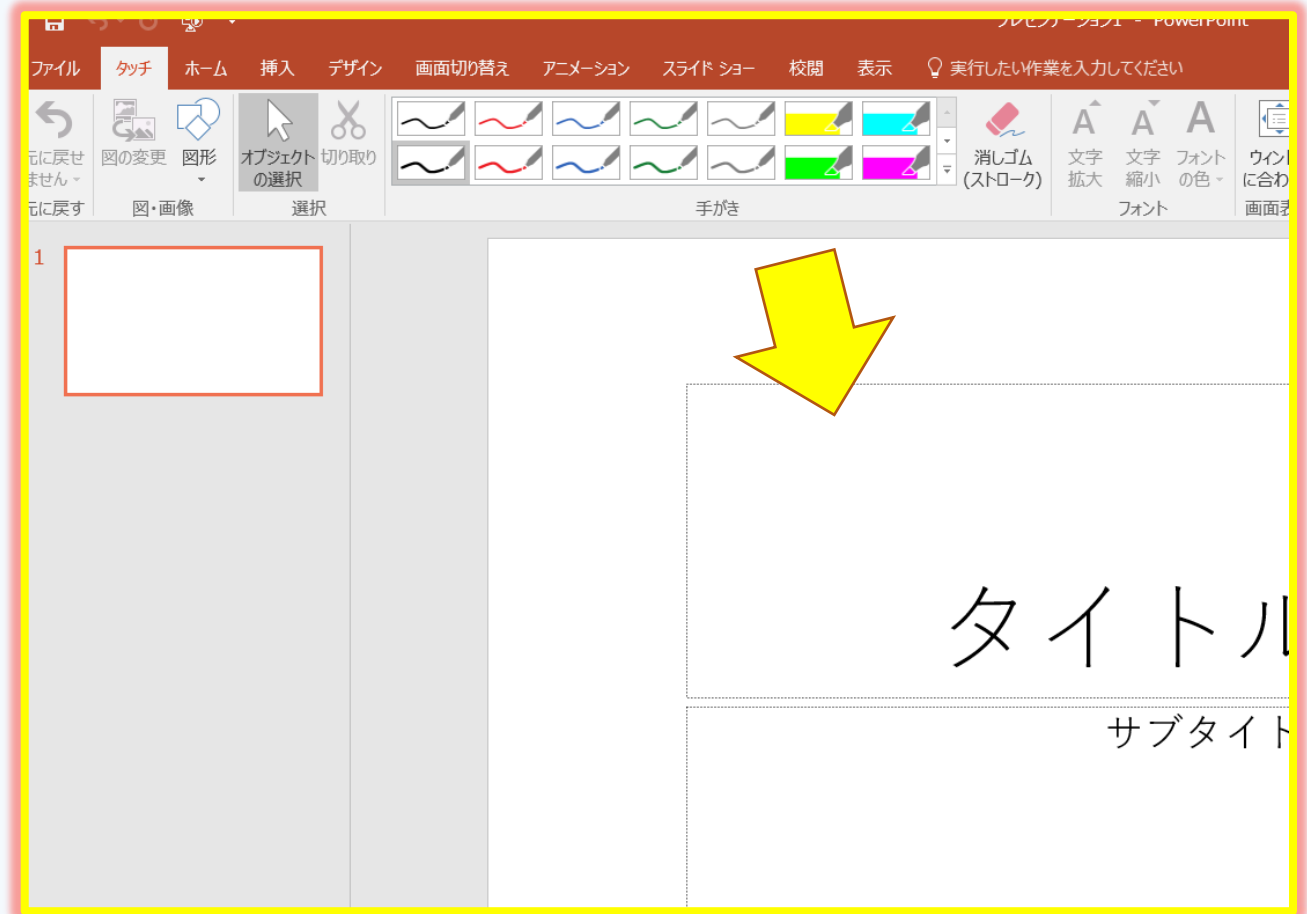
プレゼンテーション1 - PowerPoint

ファイル タッチ ホーム 挿入 デザイン 画面切り替え アニメーション スライド ショー 校閲 表示 実行したい作業を入力してください

元に戻せません
元に戻す
図の変更
図形
図・画像
オブジェクトの選択
切り取り
選択
手がき
消しゴム (ストローク)
文字拡大
文字縮小
フォントの色
フォント
ウィンドウに合わ
画面表

1

タイトル
サブタイト